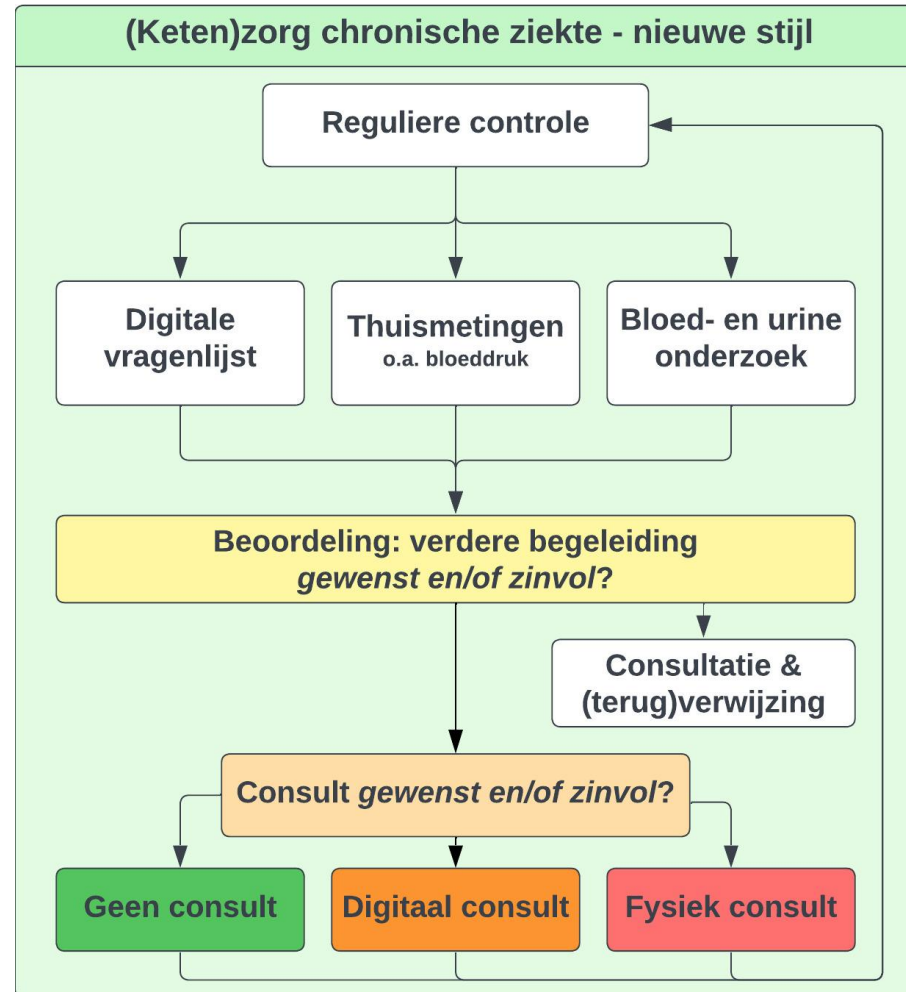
(Keten)zorg chronische ziekte - nieuwe stijl

Reguliere controle

Digitale vragenlijst

Thuismetingen
o.a. bloeddruk

Bloed- en urine onderzoek

Beoordeling: verdere begeleiding *gewenst en/of zinvol*?

Consultatie & (terug)verwijzing

Consult *gewenst en/of zinvol*?

Geen consult

Digitaal consult

Fysiek consult